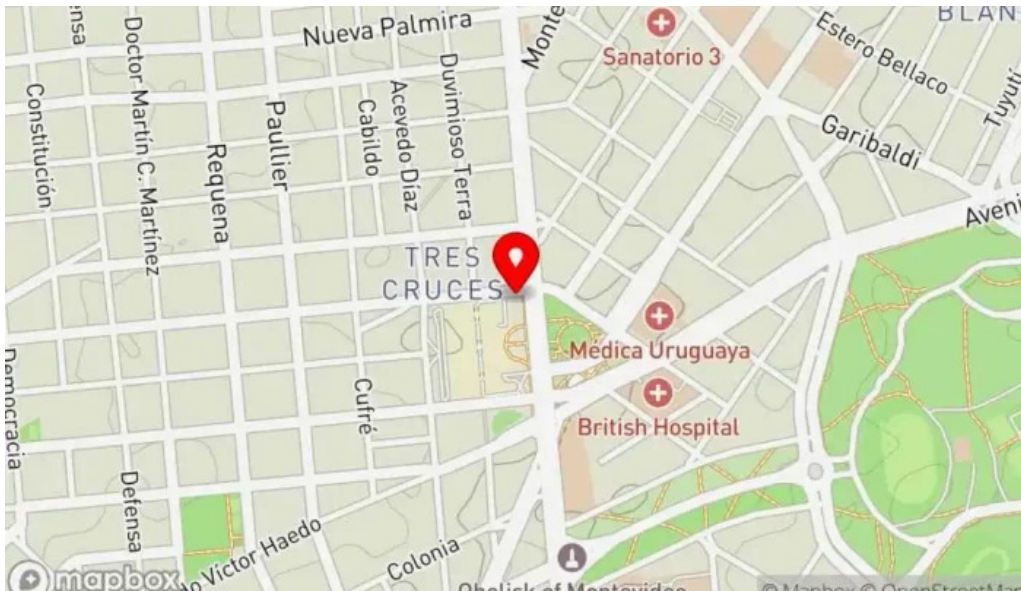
ensa
Nueva Palmira
Monte
Sanatorio 3
BLAN
Estero Bellaco
Tuyuti
Constitución
Doctor Martín C. Martínez
Requena
Paullier
Cabildo
Acevedo Díaz
Duvimioso Terra
Garibaldi
Aveni
TRES CRUCES
Médica Uruguaya
British Hospital
Democracia
Cufré
Defensa
Víctor Haedo
Colonia
Obelisk of Montevideo
mapbox
© Mapbox © OpenStreetMap